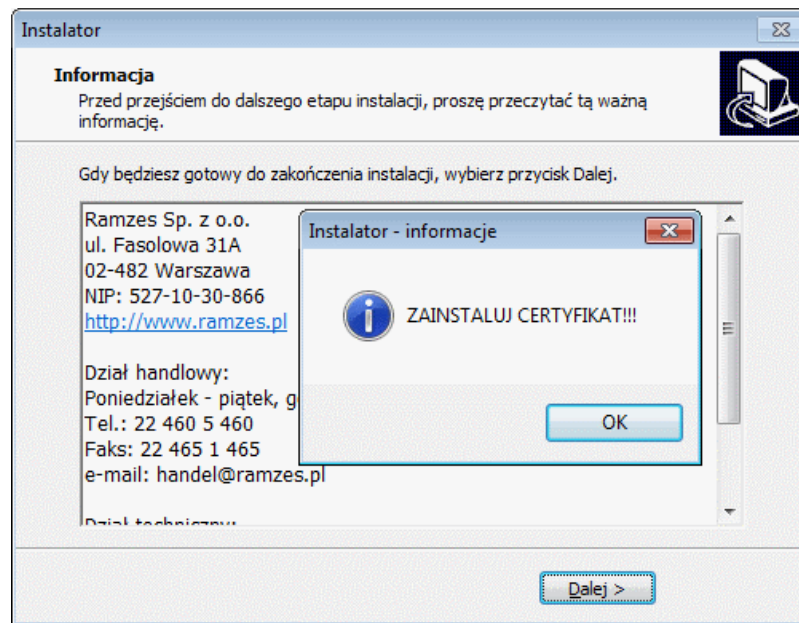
Instalator

Informacja

Przed przejściem do dalszego etapu instalacji, proszę przeczytać tą ważną informację.

Gdy będziesz gotowy do zakończenia instalacji, wybierz przycisk Dalej.

Ramzes Sp. z o.o.
ul. Fasolowa 31A
02-482 Warszawa
NIP: 527-10-30-866
http://www.ramzes.pl

Dział handlowy:
Poniedziałek - piątek, g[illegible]
Tel.: 22 460 5 460
Faks: 22 465 1 465
e-mail: handel@ramzes.pl

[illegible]

Instalator - informacje

ZAINSTALUJ CERTYFIKAT!!!

OK

Dalej >